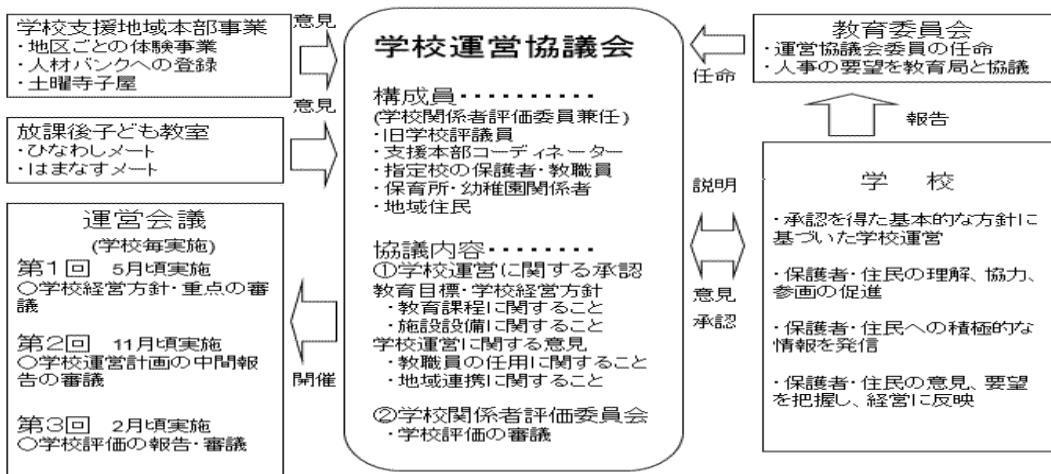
学校支援地域本部事業
・地区ごとの体験事業
・人材バンクへの登録
・土曜寺子屋

意見

放課後子ども教室
・ひなわしメート
・はまなすメート

意見

運営会議
(学校毎実施)
第1回　5月頃実施
○学校経営方針・重点の審議

第2回　11月頃実施
○学校運営計画の中間報告の審議

第3回　2月頃実施
○学校評価の報告・審議

開催

学校運営協議会

構成員・・・・・・・・・
(学校関係者評価委員兼任)
・旧学校評議員
・支援本部コーディネーター
・指定校の保護者・教職員
・保育所・幼稚園関係者
・地域住民

協議内容・・・・・・・・・
①学校運営に関する承認
教育目標・学校経営方針
・教育課程に関すること
・施設設備に関すること
学校運営に関する意見
・教職員の任用に関すること
・地域連携に関すること

②学校関係者評価委員会
・学校評価の審議

任命

教育委員会
・運営協議会委員の任命
・人事の要望を教育局と協議

報告

説明

意見
承認

学　校

・承認を得た基本的な方針に基づいた学校運営

・保護者・住民の理解、協力、参画の促進

・保護者・住民への積極的な情報を発信

・保護者・住民の意見、要望を把握し、経営に反映